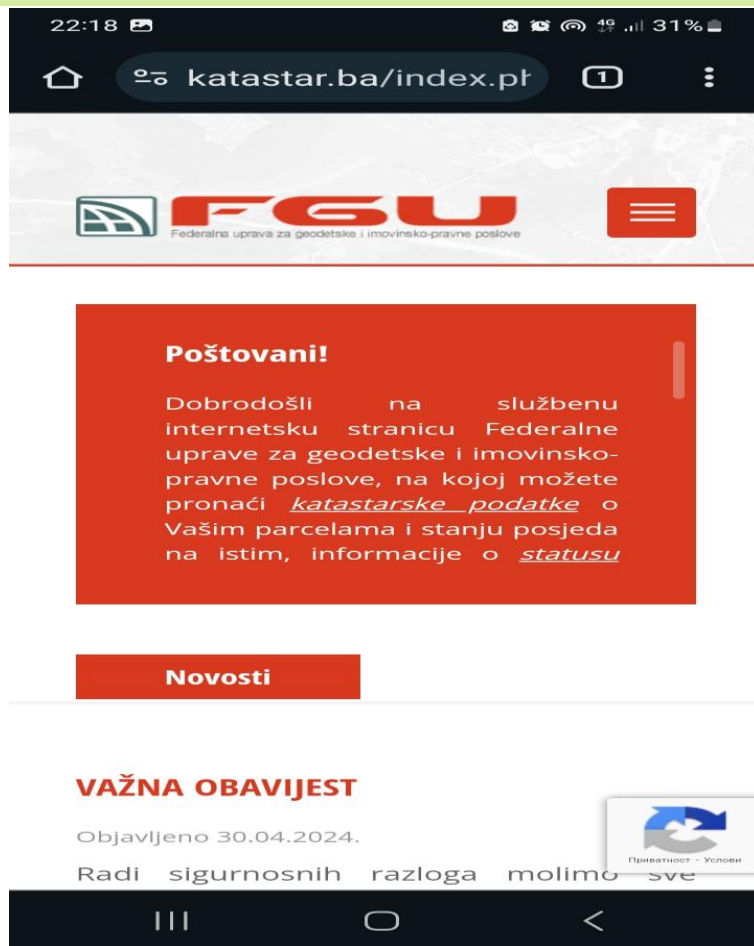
22:18 4G 31%

katastar.ba/index.ph 1

FGU
Federalna uprava za geodetske i imovinsko-pravne poslove

Poštovani!

Dobrodošli na službenu internetsku stranicu Federalne uprave za geodetske i imovinsko-pravne poslove, na kojoj možete pronaći katastarske podatke o Vašim parcelama i stanju posjeda na istim, informacije o statusu

Novosti

VAŽNA OBAVIJEST

Objavljeno 30.04.2024.

Radi sigurnosnih razloga molimo sve

Приватност - Услови